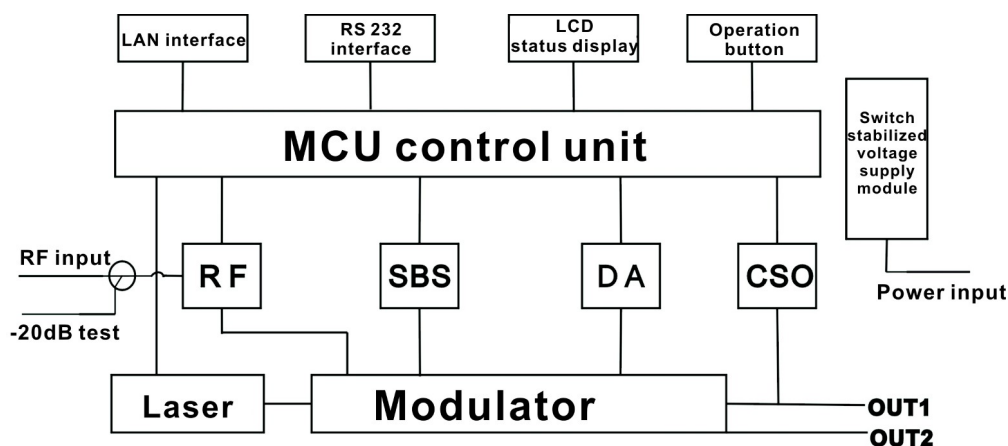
LAN interface

RS 232 interface

LCD status display

Operation button

MCU control unit

Switch stabilized voltage supply module

RF input

RF

SBS

DA

CSO

-20dB test

Power input

Laser

Modulator

OUT1

OUT2